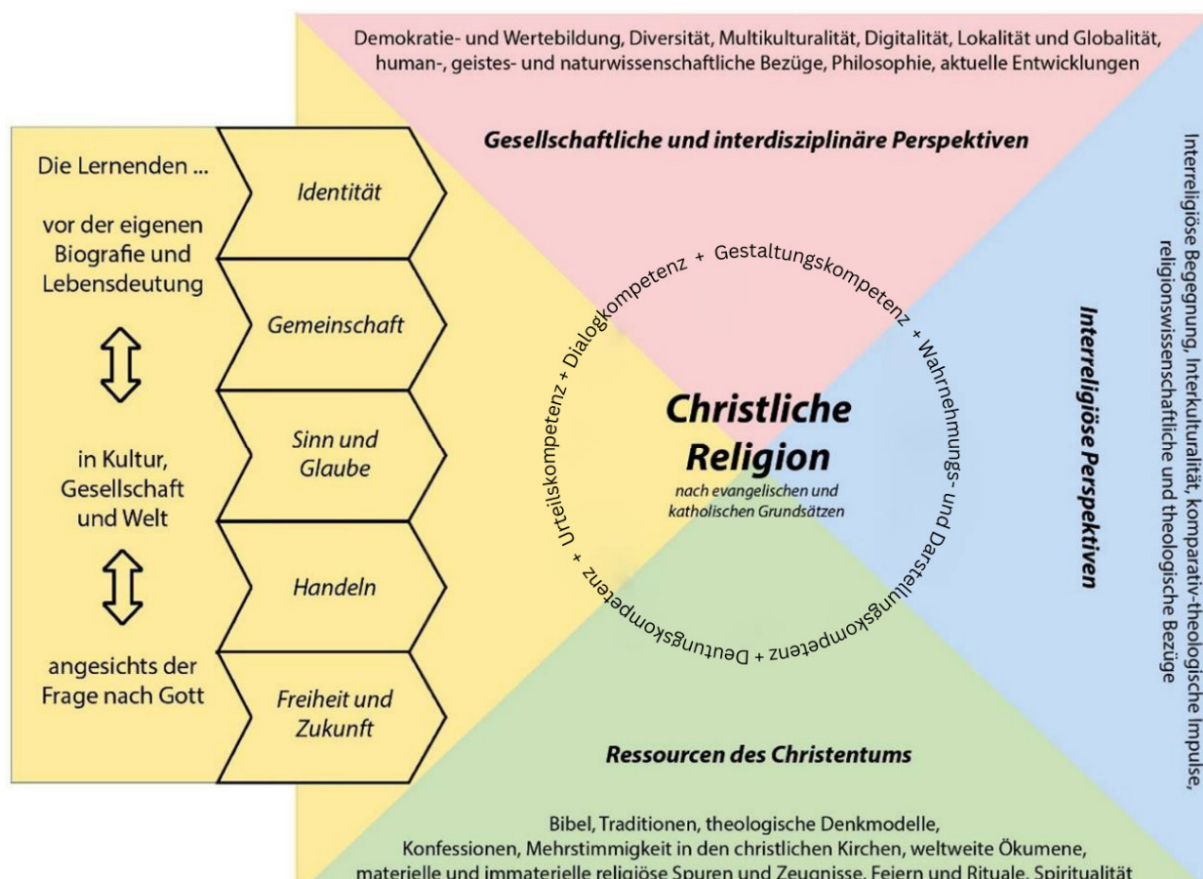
Demokratie- und Wertebildung, Diversität, Multikulturalität, Digitalität, Lokalität und Globalität, human-, geistes- und naturwissenschaftliche Bezüge, Philosophie, aktuelle Entwicklungen

Gesellschaftliche und interdisziplinäre Perspektiven

Die Lernenden ...

vor der eigenen Biografie und Lebensdeutung

in Kultur, Gesellschaft und Welt

angesichts der Frage nach Gott

Identität

Gemeinschaft

Sinn und Glaube

Handeln

Freiheit und Zukunft

Dialogkompetenz + Gestaltungskompetenz + Wahrnehmungs- und Darstellungskompetenz + Deutungskompetenz + Urteilskompetenz +

Christliche Religion

nach evangelischen und katholischen Grundsätzen

Interreligiöse Perspektiven

Interreligiöse Begegnung, Interkulturalität, komparativ-theologische Impulse, religionswissenschaftliche und theologische Bezüge

Ressourcen des Christentums

Bibel, Traditionen, theologische Denkmodelle, Konfessionen, Mehrstimmigkeit in den christlichen Kirchen, weltweite Ökumene, materielle und immaterielle religiöse Spuren und Zeugnisse, Feiern und Rituale, Spiritualität